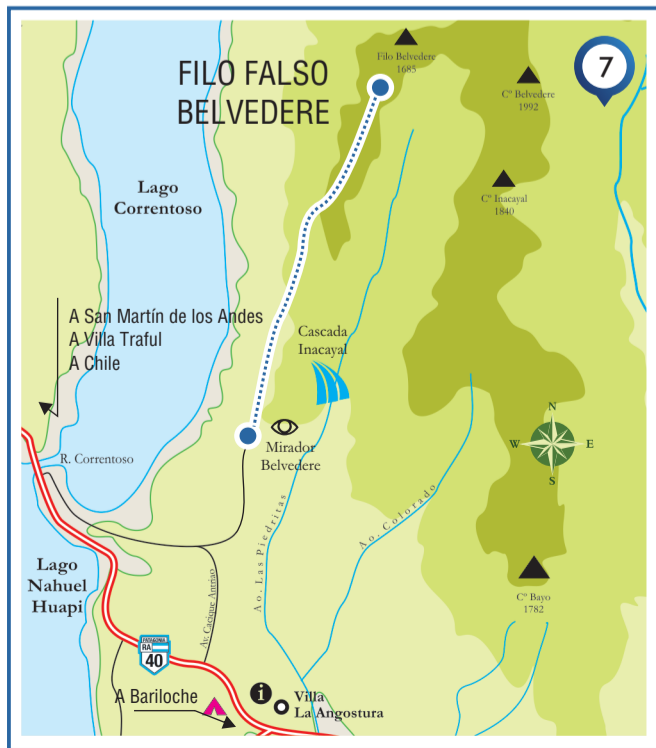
FILO FALSO BELVEDERE

7

Filo Belvedere
1685

Cº Belvedere
1992

Cº Inacayal
1840

Lago Correntoso

A San Martín de los Andes
A Villa Traful
A Chile

Cascada Inacayal

Mirador Belvedere

N
W
E
S

R. Correntoso

Ao. Colorado

Ao. Las Piedritas

Ao. Cacique Antriao

Cº Bayo
1782

Lago Nahuel Huapi

PATAGONIA
RA
40

A Bariloche

Villa La Angostura